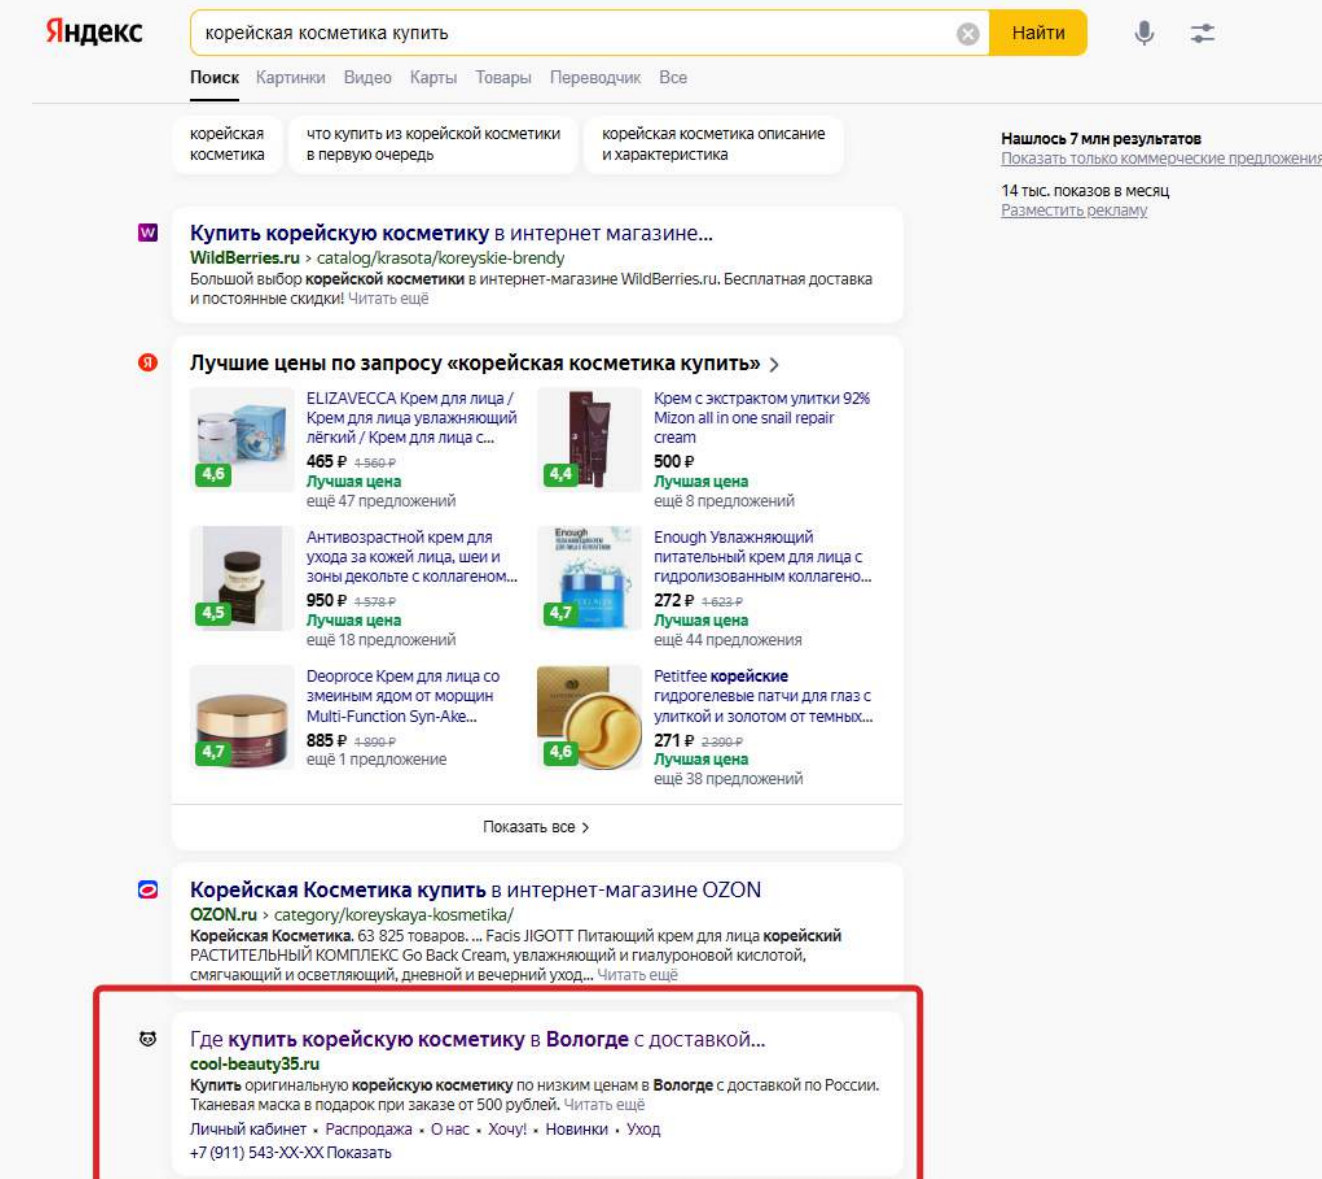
Яндекс

корейская косметика купить

Найти

Поиск Картинки Видео Карты Товары Переводчик Все

корейская косметика

что купить из корейской косметики в первую очередь

корейская косметика описание и характеристика

Нашлось 7 млн результатов
Показать только коммерческие предложения

14 тыс. показов в месяц
Разместить рекламу

W

Купить корейскую косметику в интернет магазине...
WildBerries.ru › catalog/krasota/koreyskie-brendy
Большой выбор корейской косметики в интернет-магазине WildBerries.ru. Бесплатная доставка и постоянные скидки! Читать ещё

Я

Лучшие цены по запросу «корейская косметика купить» ›

4,6
ELIZAVECCA Крем для лица / Крем для лица увлажняющий лёгкий / Крем для лица с...
465 ₽ 1 560 ₽
Лучшая цена
ещё 47 предложений

4,4
Крем с экстрактом улитки 92% Mizon all in one snail repair cream
500 ₽
Лучшая цена
ещё 8 предложений

4,5
Антивозрастной крем для ухода за кожей лица, шеи и зоны декольте с коллагеном...
950 ₽ 1 578 ₽
Лучшая цена
ещё 18 предложений

4,7
Enough Увлажняющий питательный крем для лица с гидролизованным коллагено...
272 ₽ 1 623 ₽
Лучшая цена
ещё 44 предложения

4,7
Deoproce Крем для лица со змеиным ядом от морщин Multi-Function Syn-Ake...
885 ₽ 1 890 ₽
ещё 1 предложение

4,6
Petitfee корейские гидрогелевые патчи для глаз с улиткой и золотом от темных...
271 ₽ 2 390 ₽
Лучшая цена
ещё 38 предложений

Показать все ›

Корейская Косметика купить в интернет-магазине OZON
OZON.ru › category/koreyskaya-kosmetika/
Корейская Косметика. 63 825 товаров. ... Facis JIGOTT Питающий крем для лица корейский РАСТИТЕЛЬНЫЙ КОМПЛЕКС Go Back Cream, увлажняющий и гиалуроновой кислотой, смягчающий и осветляющий, дневной и вечерний уход... Читать ещё

Где купить корейскую косметику в Вологде с доставкой...
cool-beauty35.ru
Купить оригинальную корейскую косметику по низким ценам в Вологде с доставкой по России. Тканевая маска в подарок при заказе от 500 рублей. Читать ещё
Личный кабинет · Распродажа · О нас · Хочу! · Новинки · Уход
+7 (911) 543-XX-XX Показать